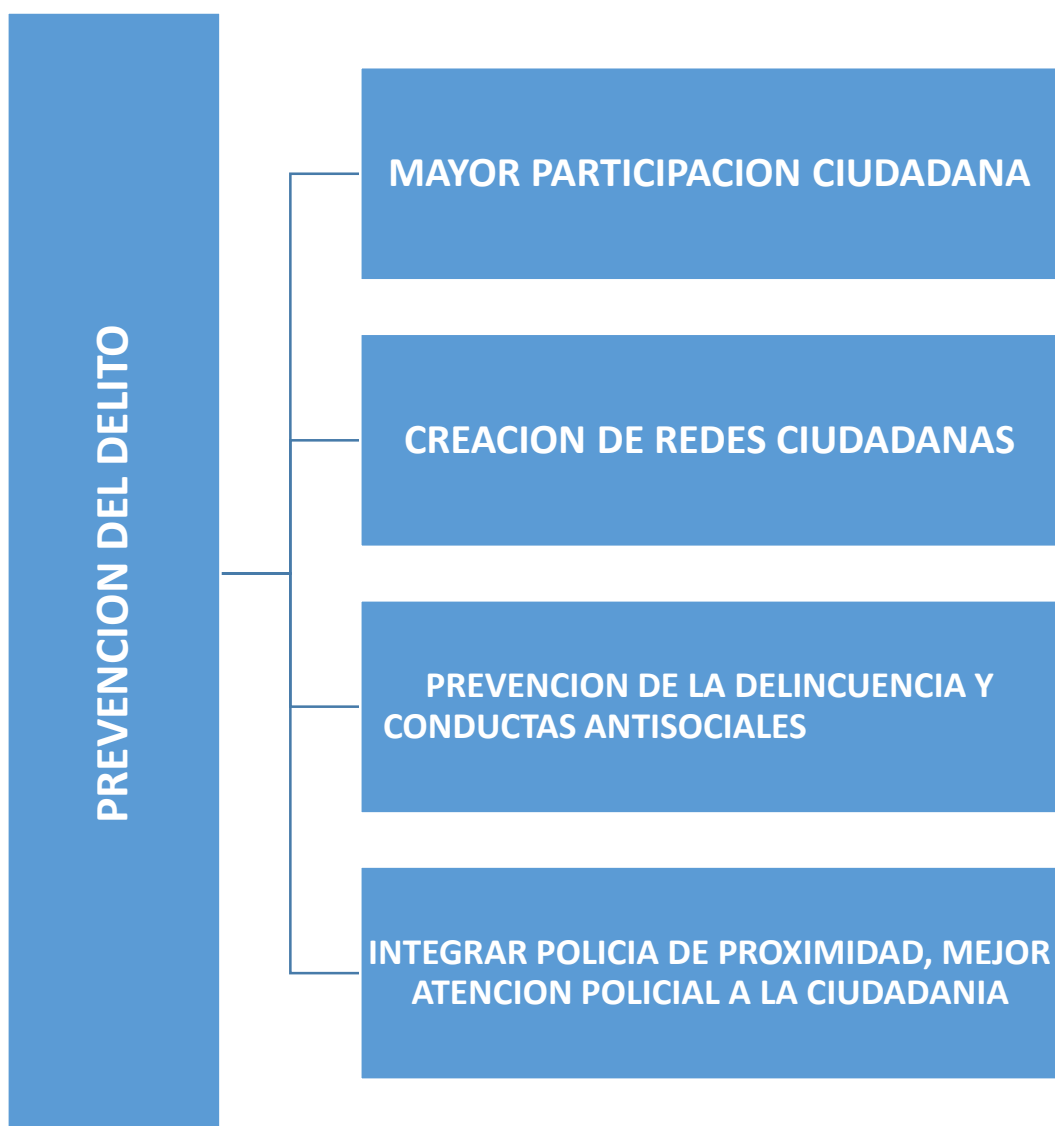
PREVENCION DEL DELITO

MAYOR PARTICIPACION CIUDADANA

CREACION DE REDES CIUDADANAS

PREVENCION DE LA DELINCUENCIA Y CONDUCTAS ANTISOCIALES

INTEGRAR POLICIA DE PROXIMIDAD, MEJOR ATENCION POLICIAL A LA CIUDADANIA